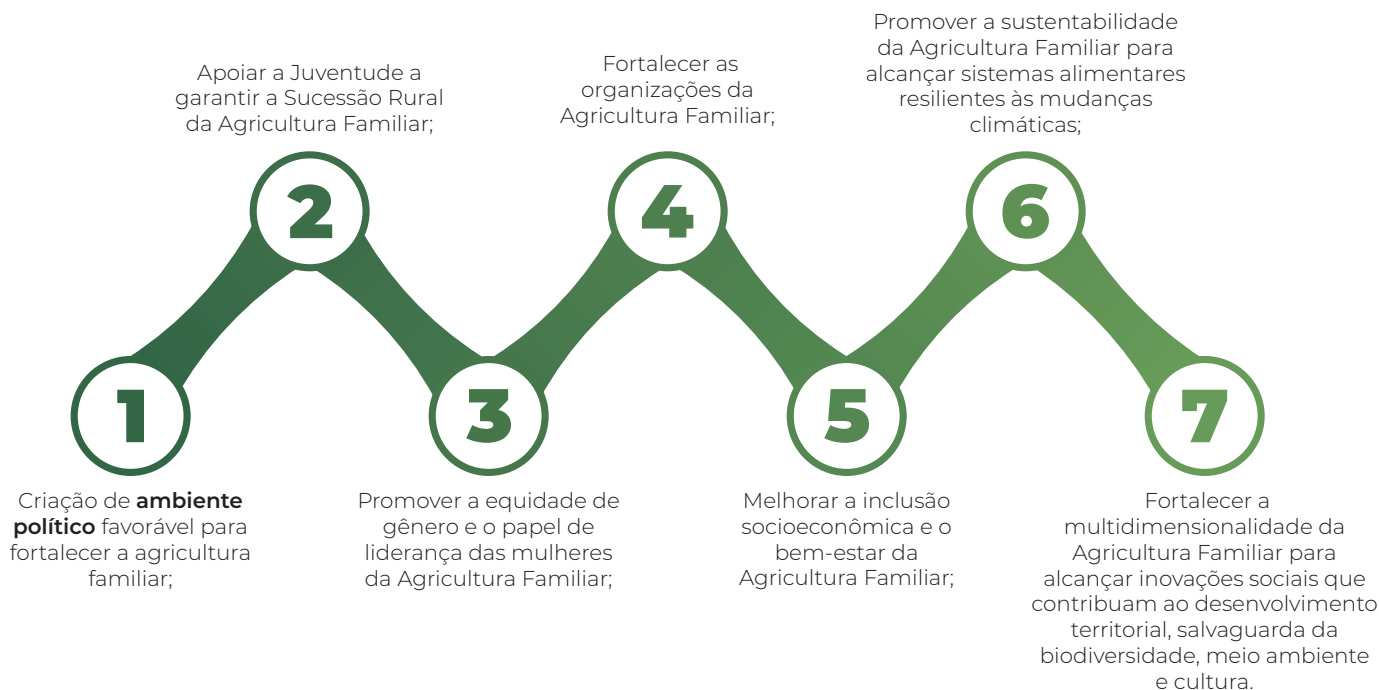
Apoiar a Juventude a garantir a Sucessão Rural da Agricultura Familiar;

Fortalecer as organizações da Agricultura Familiar;

Promover a sustentabilidade da Agricultura Familiar para alcançar sistemas alimentares resilientes às mudanças climáticas;

2

4

6

1

3

5

7

Criação de **ambiente político** favorável para fortalecer a agricultura familiar;

Promover a equidade de gênero e o papel de liderança das mulheres da Agricultura Familiar;

Melhorar a inclusão socioeconômica e o bem-estar da Agricultura Familiar;

Fortalecer a multidimensionalidade da Agricultura Familiar para alcançar inovações sociais que contribuam ao desenvolvimento territorial, salvaguarda da biodiversidade, meio ambiente e cultura.